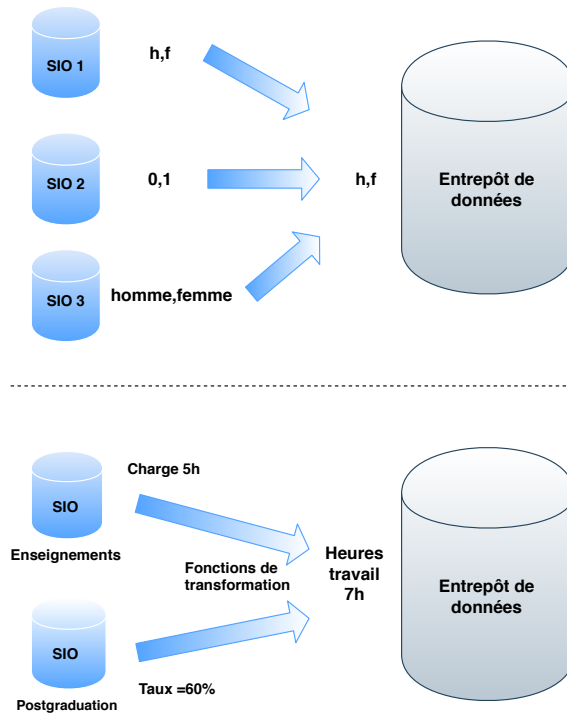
SIO 1

h,f

SIO 2

0,1

h,f

Entrepôt de données

SIO 3

homme,femme

SIO

Enseignements

Charge 5h

Fonctions de transformation

Heures travail 7h

Entrepôt de données

SIO

Postgraduation

Taux =60%